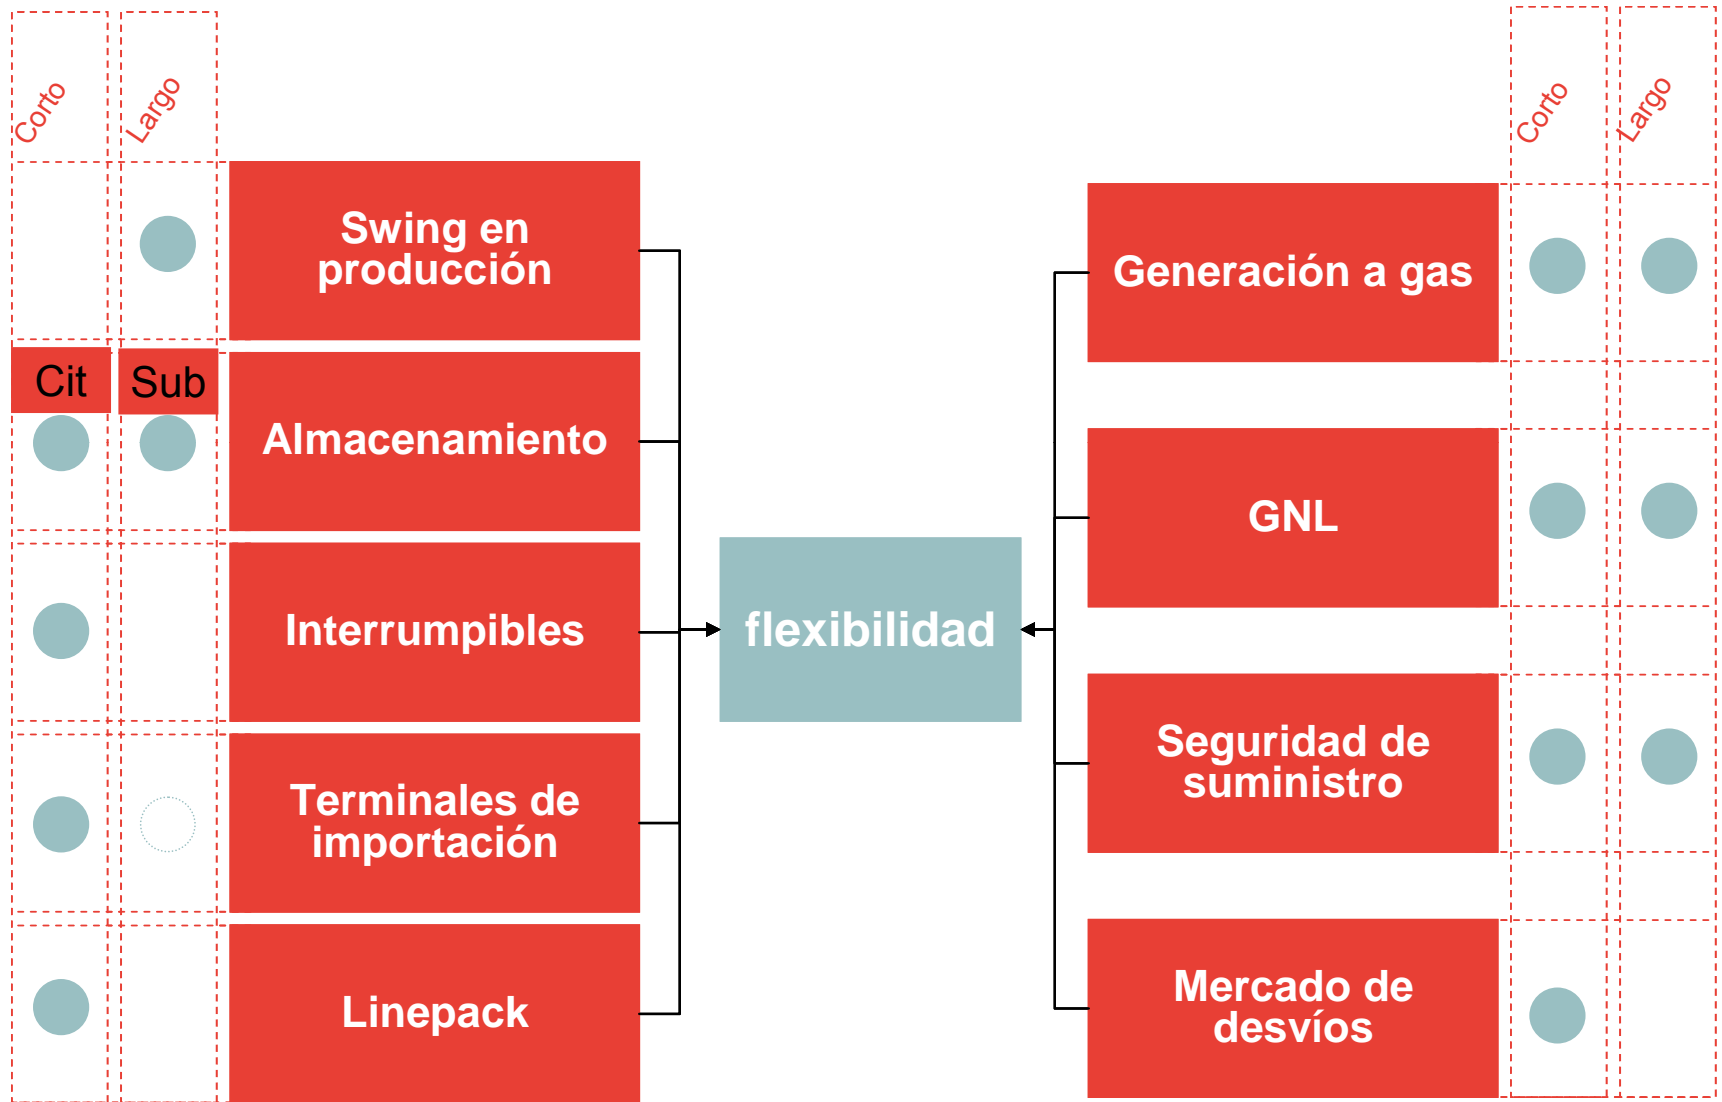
Corto
Largo

Swing en producción

Cit
Sub

Almacenamiento

Interrumpibles

Terminales de importación

Linepack

flexibilidad

Corto
Largo

Generación a gas

GNL

Seguridad de suministro

Mercado de desvíos